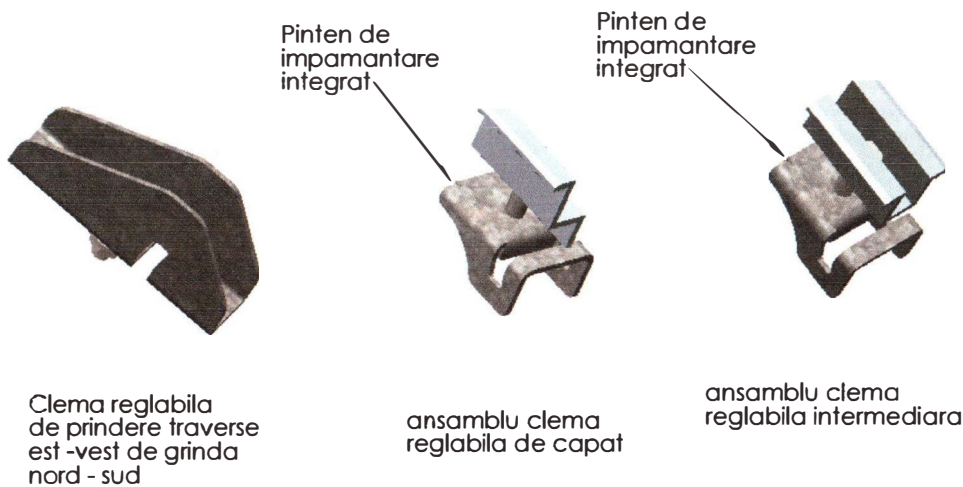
Pinten de impamantare integrat

Pinten de impamantare integrat

Clema reglabila de prindere traverse est -vest de grinda nord - sud

ansamblu clema reglabila de capat

ansamblu clema reglabila intermediara